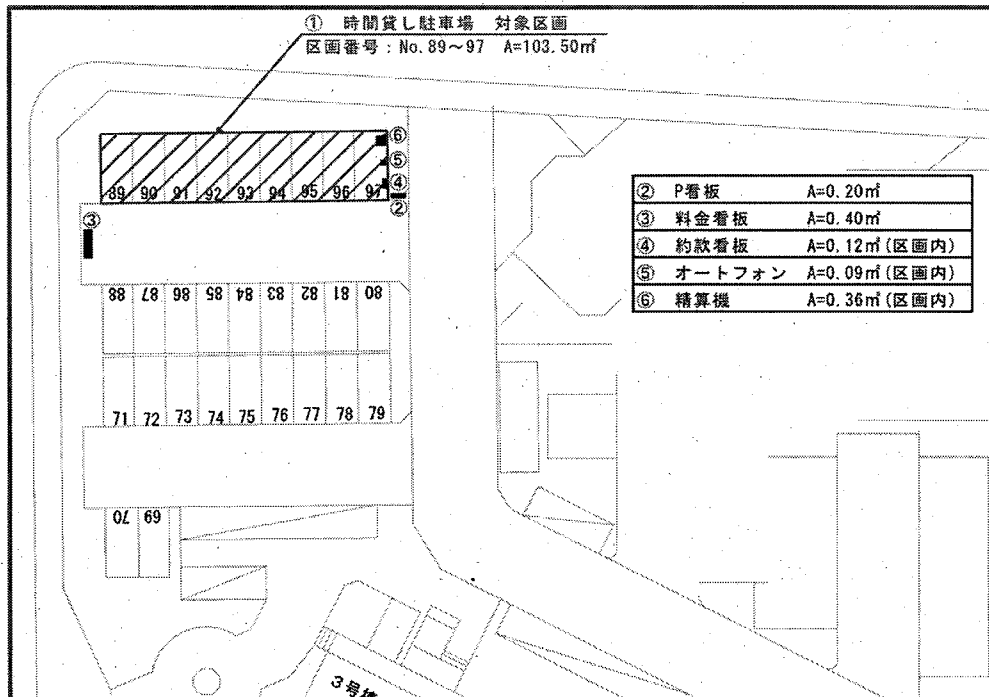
① 時間貸し駐車場 対象区画
区画番号：No. 89～97 A=103.50㎡

⑥
⑤
④
②
89 90 91 92 93 94 95 96 97
③

| ② | P看板 | A=0.20㎡ |
|---|---|---|
| ③ | 料金看板 | A=0.40㎡ |
| ④ | 約款看板 | A=0.12㎡(区画内) |
| ⑤ | オートフォン | A=0.09㎡(区画内) |
| ⑥ | 精算機 | A=0.36㎡(区画内) |

88 87 86 85 84 83 82 81 80

71 72 73 74 75 76 77 78 79

70 69

3号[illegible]